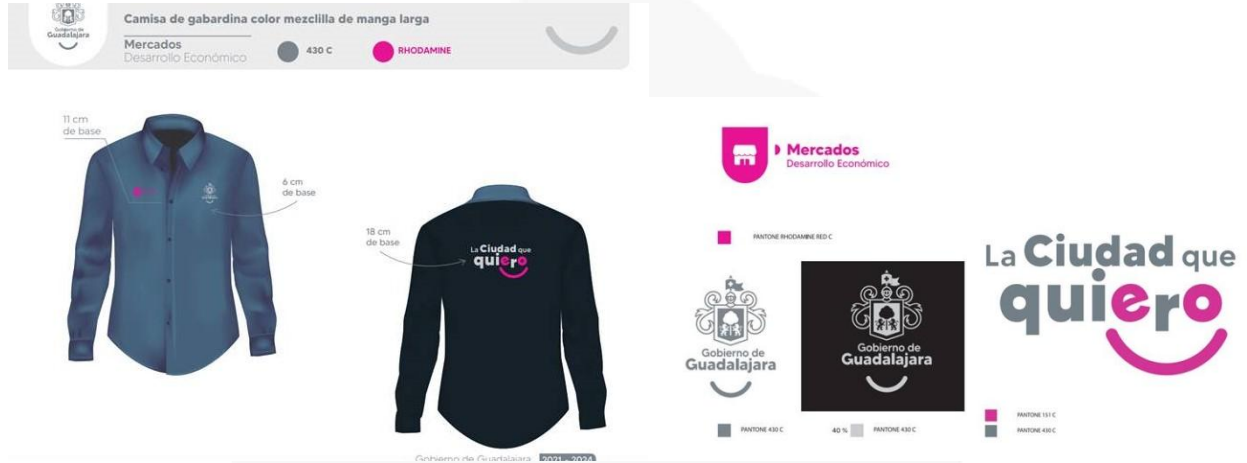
Gobierno de Guadalajara

Camisa de gabardina color mezclilla de manga larga

Mercados
Desarrollo Económico

430 C

RHODAMINE

11 cm de base

6 cm de base

18 cm de base

La Ciudad que quiero

Gobierno de Guadalajara 2021 - 2024

Mercados
Desarrollo Económico

PANTONE RHODAMINE RED C

Gobierno de Guadalajara

Gobierno de Guadalajara

La Ciudad que quiero

PANTONE 430 C

40 % PANTONE 430 C

PANTONE 151 C

PANTONE 430 C